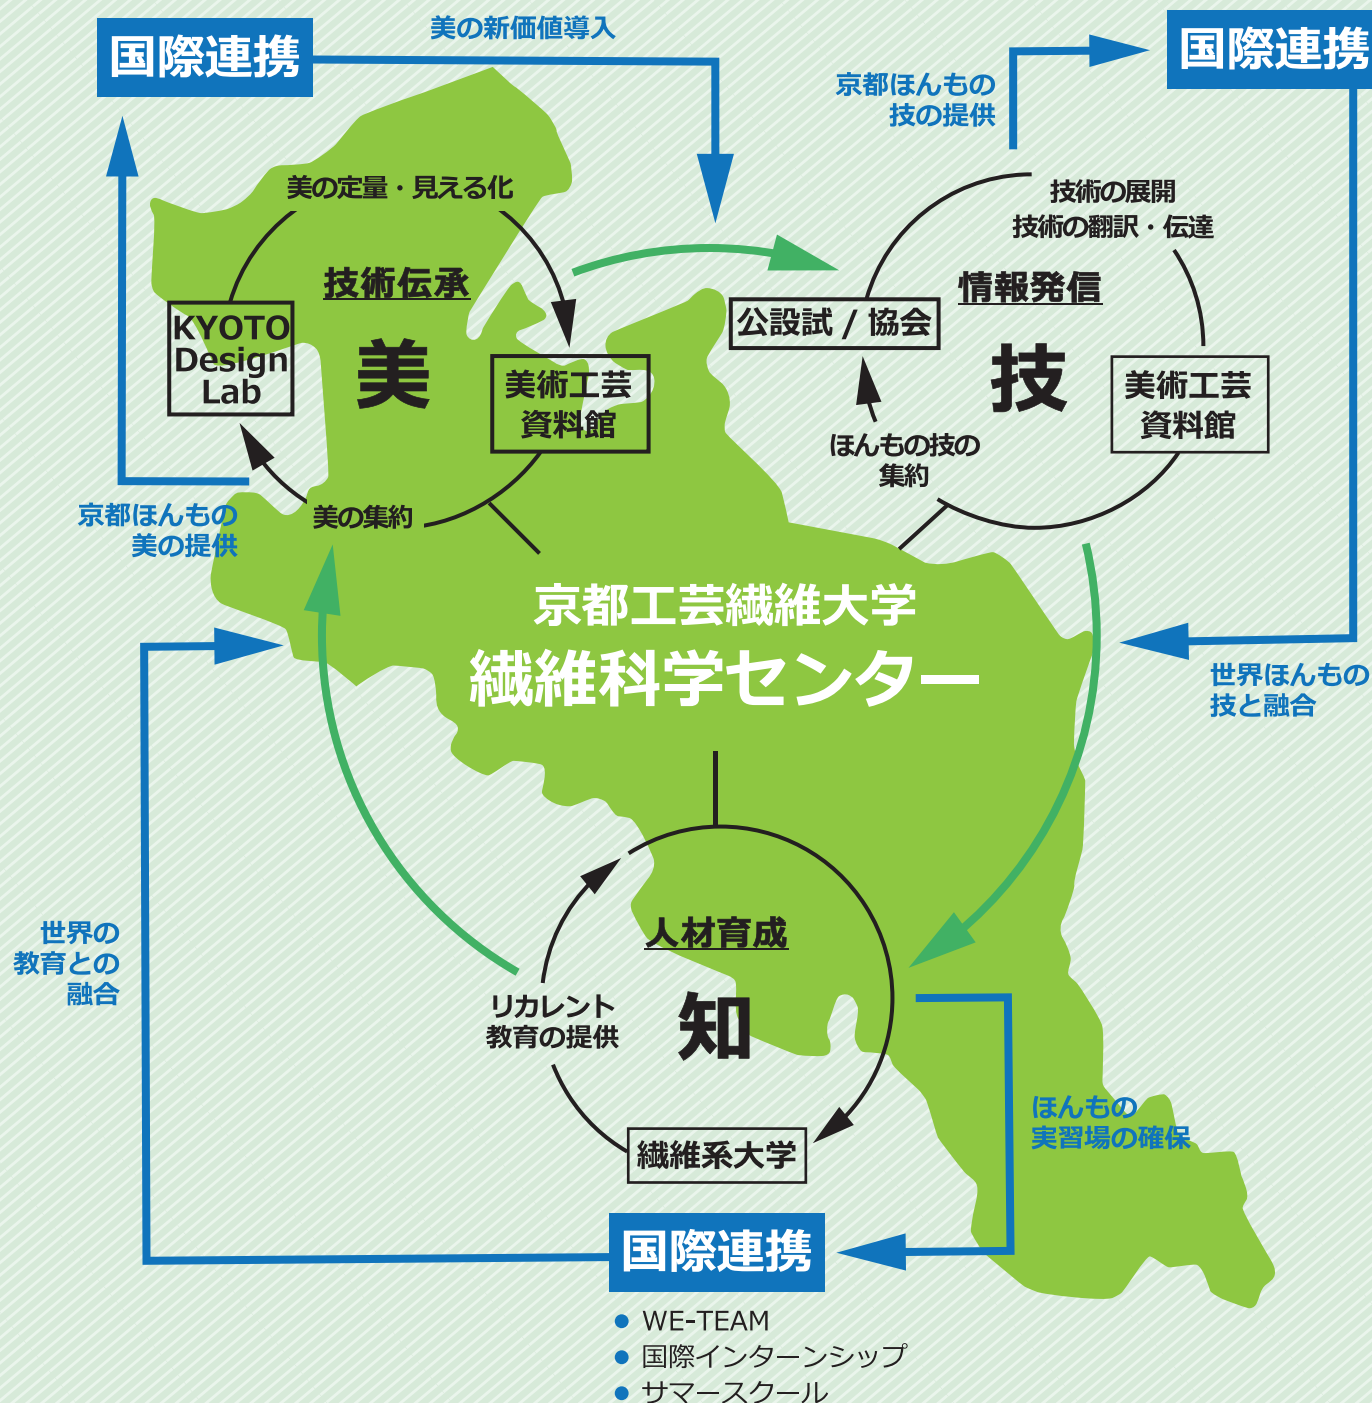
国際連携

美の新価値導入

国際連携

京都ほんもの
技の提供

美の定量・見える化

技術伝承

KYOTO Design Lab

美

美術工芸
資料館

技術の展開
技術の翻訳・伝達

情報発信

公設試 / 協会

技

美術工芸
資料館

ほんもの技の
集約

京都ほんもの
美の提供

美の集約

京都工芸繊維大学
繊維科学センター

世界ほんもの
技と融合

世界の
教育との
融合

人材育成

リカレント
教育の提供

知

繊維系大学

ほんもの
実習場の確保

国際連携

● WE-TEAM
● 国際インターンシップ
● サマースクール